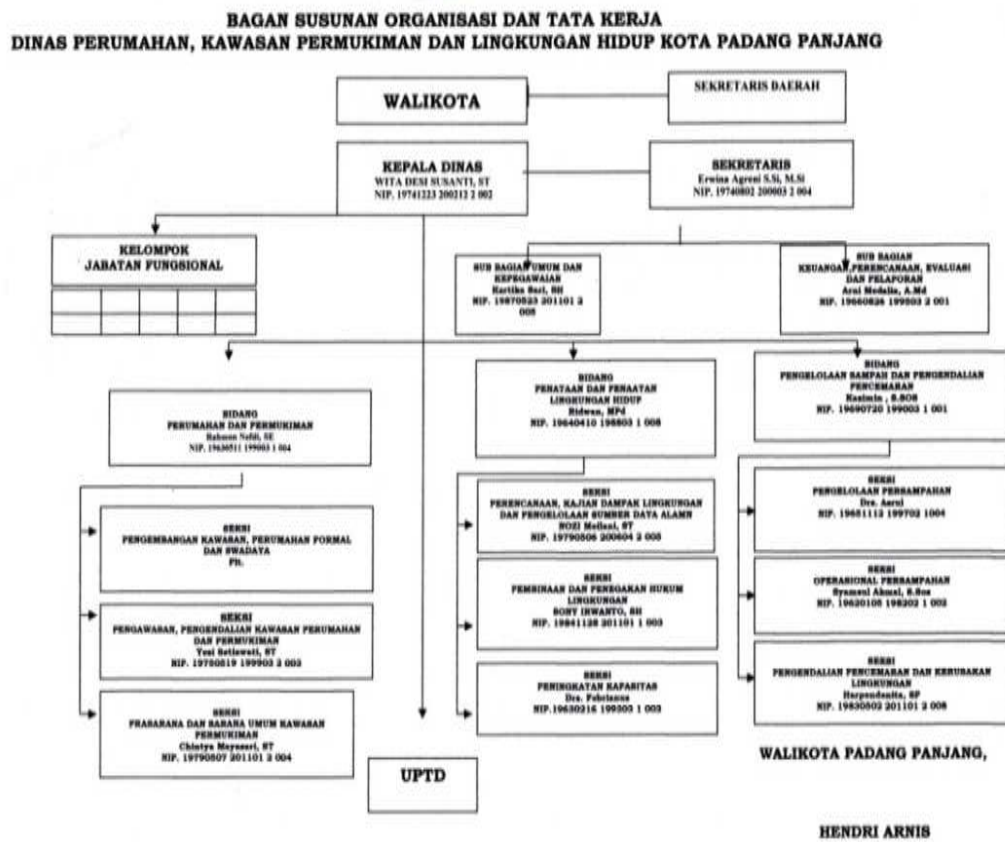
BAGAN SUSUNAN ORGANISASI DAN TATA KERJA
DINAS PERUMAHAN, KAWASAN PERMUKIMAN DAN LINGKUNGAN HIDUP KOTA PADANG PANJANG

WALIKOTA

SEKRETARIS DAERAH

KEPALA DINAS
WITA DESI SUSANTI, ST
NIP. 19741223 200212 2 002

SEKRETARIS
Erwina Agresi S.Si, M.Si
NIP. 19740802 200003 2 004

KELOMPOK
JABATAN FUNGSIONAL

SUB BAGIAN UMUM DAN KEPEGAWAIAN
Kartika Sari, SH
NIP. 19870523 201101 2 005

SUB BAGIAN
KEUANGAN,PERENCANAAN, EVALUASI DAN PELAPORAN
Arni Medalia, A.Md
NIP. 19660826 199503 2 001

BIDANG
PERUMAHAN DAN PERMUKIMAN
Rahmon Nofdi, SE
NIP. 19630511 199003 1 004

BIDANG
PENATAAN DAN PENAATAN LINGKUNGAN HIDUP
Ridwan, MP4
NIP. 19640410 198803 1 008

BIDANG
PENGELOLAAN SAMPAH DAN PENGENDALIAN PENCEMARAN
Kasimin , S.SOS
NIP. 19690720 199003 1 001

SEKSI
PENGEMBANGAN KAWASAN, PERUMAHAN FORMAL DAN SWADAYA
Plt.

SEKSI
PENGAWASAN, PENGENDALIAN KAWASAN PERUMAHAN DAN PERMUKIMAN
Yesi Setiawati, ST
NIP. 19750519 199903 2 003

SEKSI
PRASARANA DAN SARANA UMUM KAWASAN PERMUKIMAN
Chintya Mayasari, ST
NIP. 19790507 201101 2 004

SEKSI
PERENCANAAN, KAJIAN DAMPAK LINGKUNGAN DAN PENGELOLAAN SUMBER DATA ALAM
NOZI Meliani, ST
NIP. 19790506 200604 2 005

SEKSI
PEMBINAAN DAN PENEGAKAN HUKUM LINGKUNGAN
RONY IRWANTO, SH
NIP. 19841128 201101 1 003

SEKSI
PENINGKATAN KAPASITAS
Drs. Febrianus
NIP.19630216 199303 1 003

SEKSI
PENGELOLAAN PERSAMPAHAN
Drs. Asrul
NIP. 19651112 199702 1004

SEKSI
OPERASIONAL PERSAMPAHAN
Syamsul Akmal, S.Sos
NIP. 19620105 198202 1 002

SEKSI
PENGENDALIAN PENCEMARAN DAN KERUSAKAN LINGKUNGAN
Harpendenita, SP
NIP. 19830502 201101 2 008

UPTD

WALIKOTA PADANG PANJANG,

HENDRI ARNIS